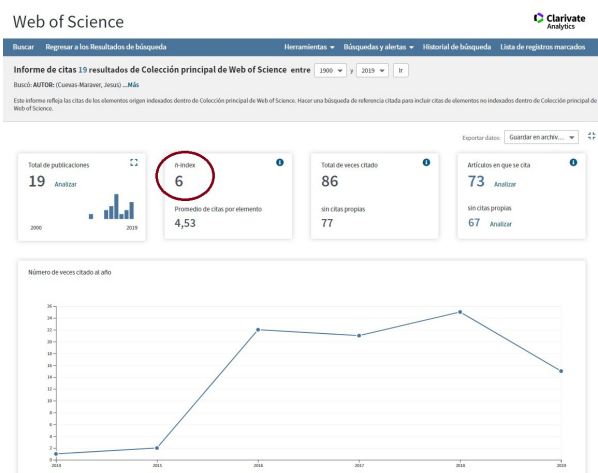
Web of Science

Clarivate Analytics

Buscar Regresar a los Resultados de búsqueda Herramientas ▾ Búsquedas y alertas ▾ Historial de búsqueda Lista de registros marcados

Informe de citas 19 resultados de Colección principal de Web of Science entre 1900 ▾ y 2019 ▾ Ir

Buscó: AUTOR: (Cuevas-Maraver, Jesus) ...Más

Este informe refleja las citas de los elementos origen indexados dentro de Colección principal de Web of Science. Hacer una búsqueda de referencia citada para incluir citas de elementos no indexados dentro de Colección principal de Web of Science.

Exportar datos: Guardar en archivo... ▾

Total de publicaciones
19 Analizar
2000 2019

h-index
6
Promedio de citas por elemento
4,53

Total de veces citado
86
sin citas propias
77

Artículos en que se cita
73 Analizar
sin citas propias
67 Analizar

Número de veces citado al año

26
24
22
20
18
16
14
12
10
8
6
4
2
0

2010 2015 2016 2017 2018 2019